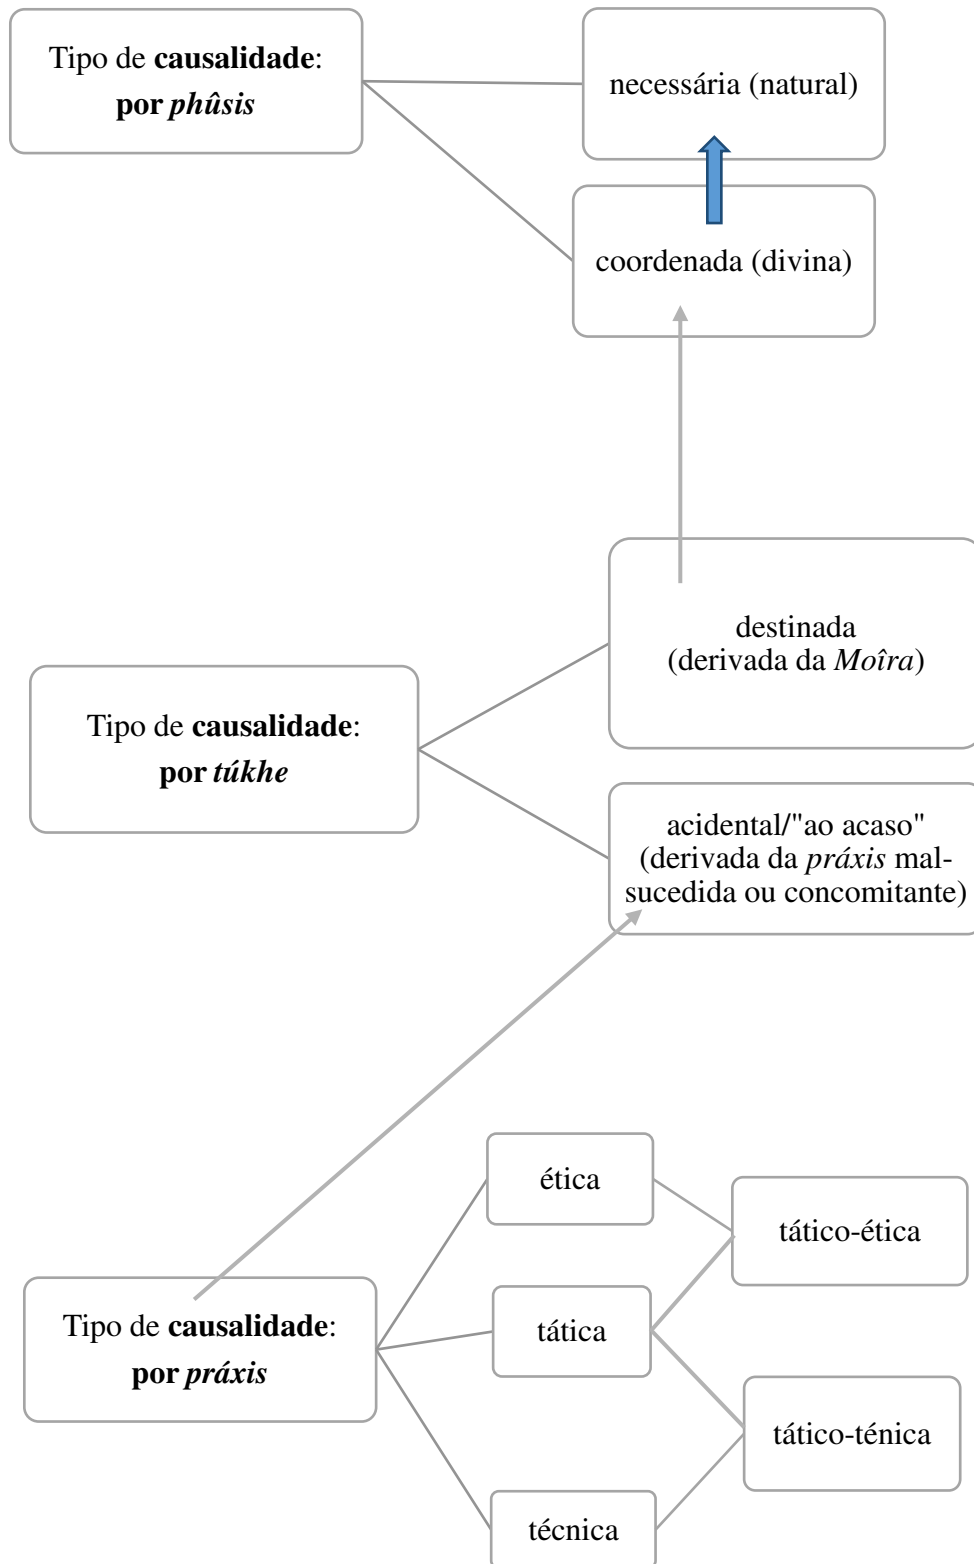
Tipo de **causalidade**: **por *phûsis***

necessária (natural)

coordenada (divina)

destinada (derivada da *Moîra*)

Tipo de **causalidade**: **por *túkhe***

acidental/"ao acaso" (derivada da *práxis* mal-sucedida ou concomitante)

ética

tático-ética

Tipo de **causalidade**: **por *práxis***

tática

tático-ténica

técnica